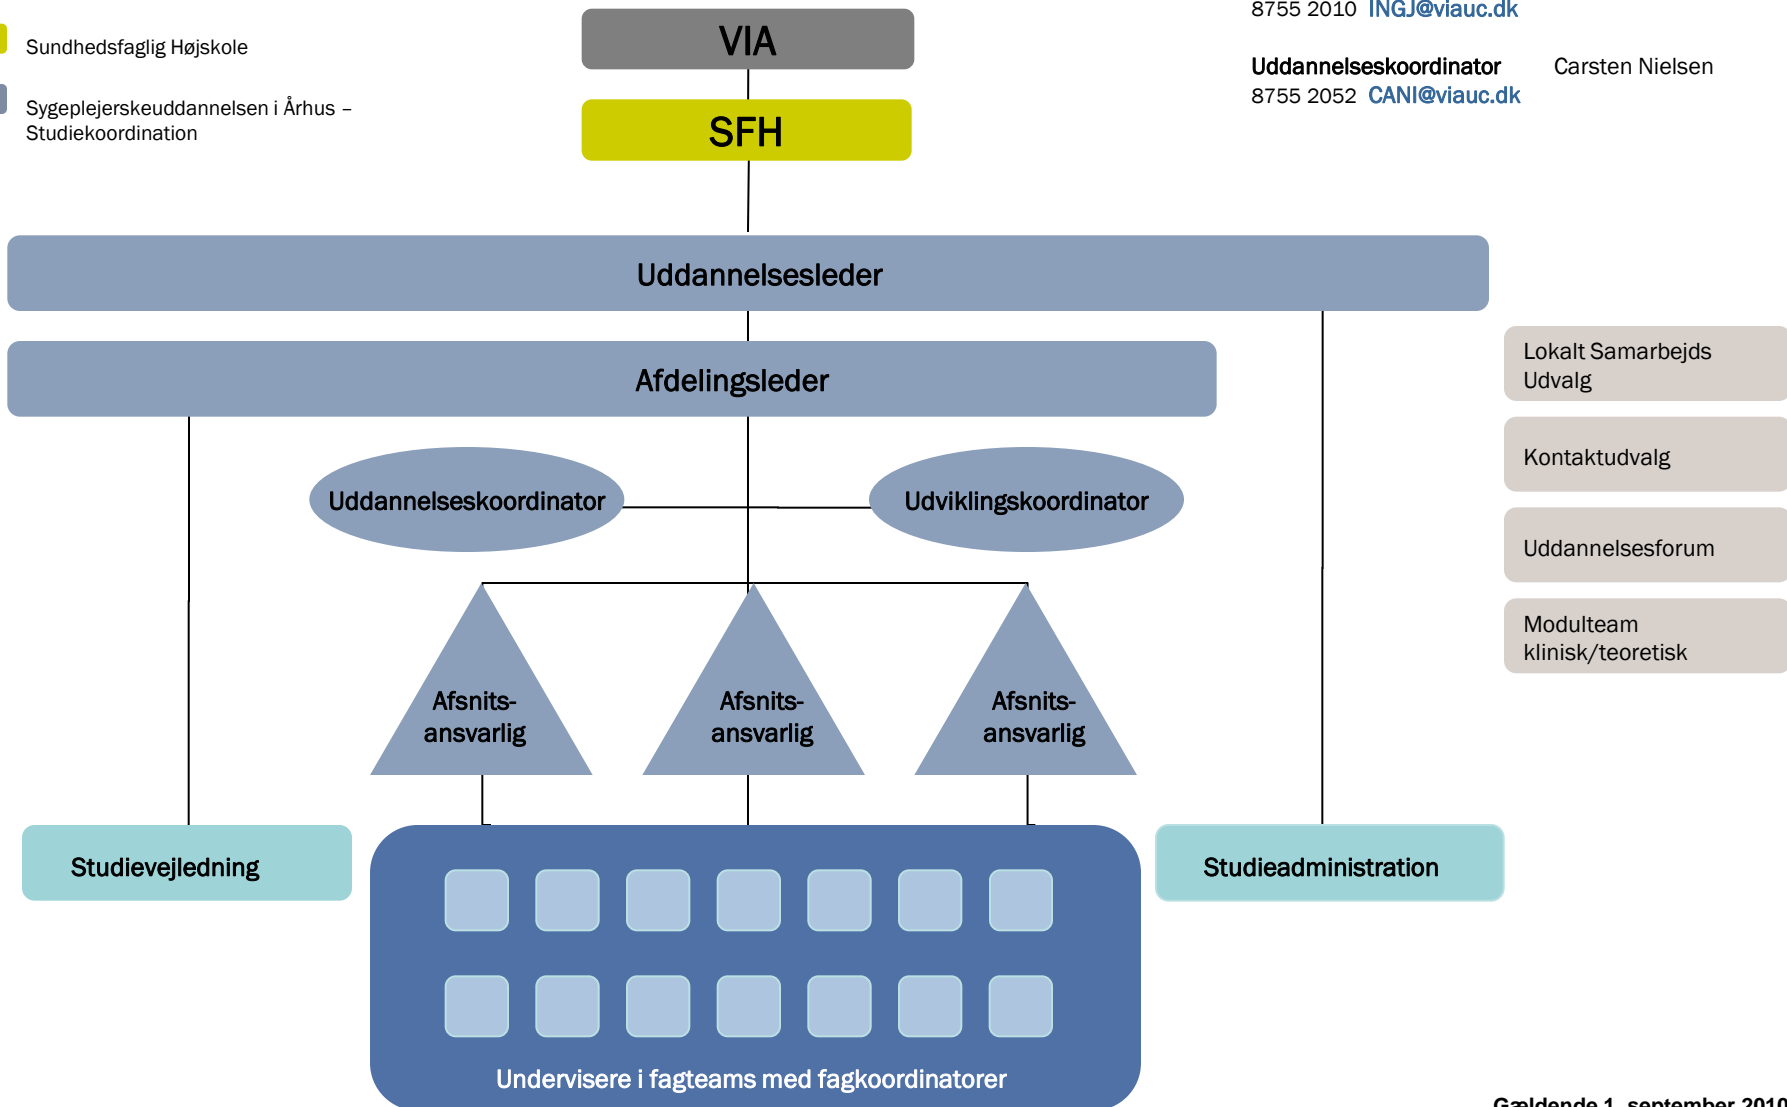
Sundhedsfaglig Højskole

Sygeplejerskeuddannelsen i Århus – Studiekoordination

VIA

SFH

8755 2010 INGJ@viauc.dk

Uddannelseskoordinator Carsten Nielsen
8755 2052 CANI@viauc.dk

Uddannelsesleder

Afdelingsleder

Lokalt Samarbejds Udvalg

Kontaktudvalg

Uddannelsesforum

Modulteam klinisk/teoretisk

Uddannelseskoordinator

Udviklingskoordinator

Afsnits-ansvarlig

Afsnits-ansvarlig

Afsnits-ansvarlig

Studievejledning

Studieadministration

Undervisere i fagteams med fagkoordinatorer

Gældende 1. september 2010